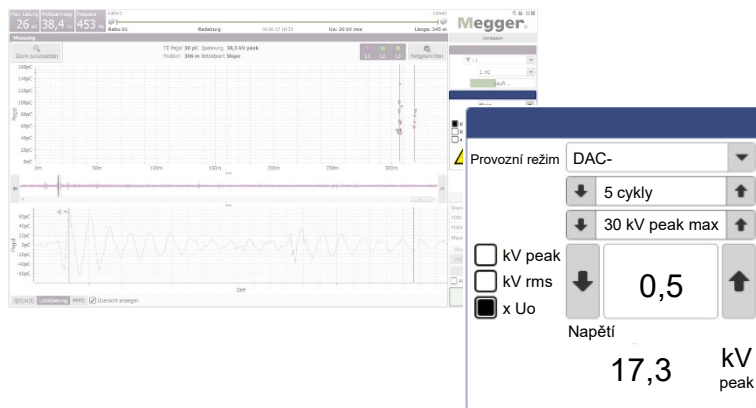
Max. Ladung 26 pC | Pulsrate 38,4 | Frequenz 453 Hz

Radiating

Uo: 20 kV rms

Länge: 345 m

Megger.

Messung

Zoom zurücksetzen

TE Pegel 50 pC Spannung 30,5 kV peak
Position 309 m Bestimmt Slope

L1 L2 L3

100pC
80pC
60pC
40pC
20pC
0pC

0m 50m 100m 150m 200m 250m 300m

60pC
40pC
20pC
0pC
-20pC
-40pC
-60pC

Q(U)/Q(t) Einzelmessung PRPD Übersicht anzeigen

Provozní režim DAC-

5 cykly

30 kV peak max

kV peak

kV rms

x Uo

0,5

Napětí

17,3 kV peak